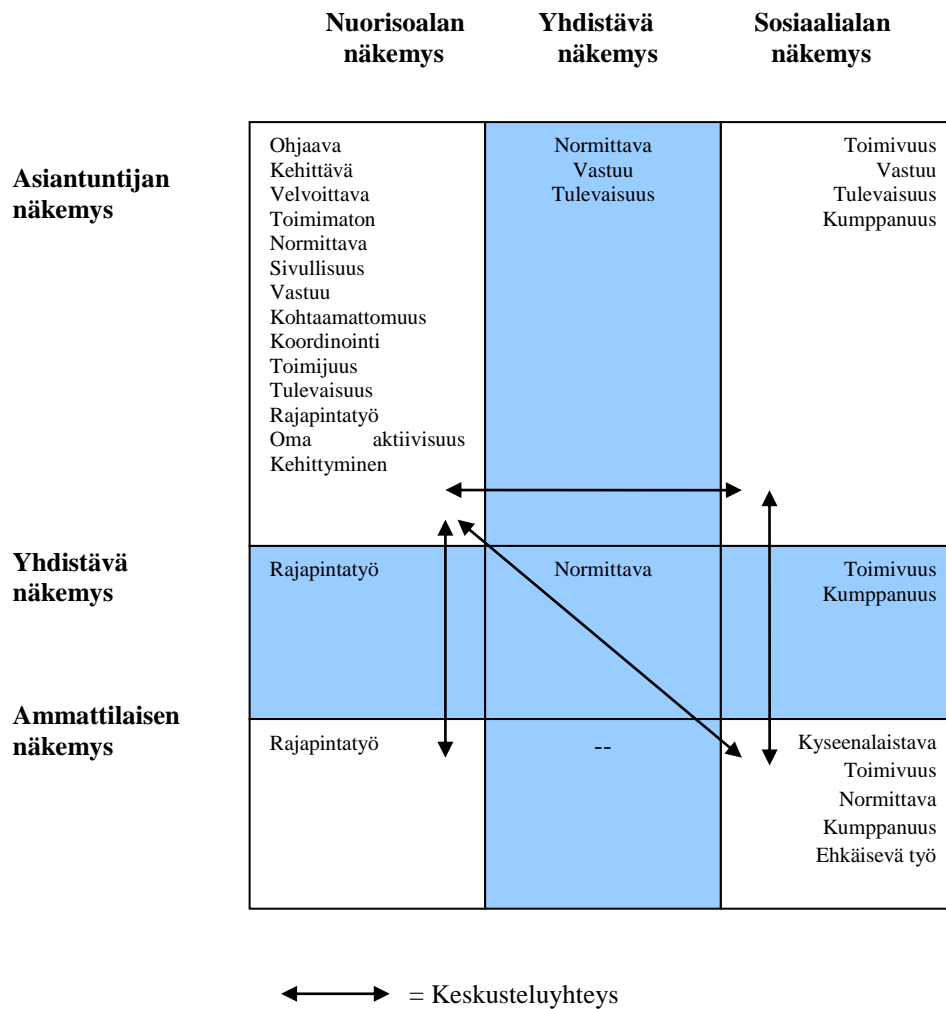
|  | Nuorisoalan näkemys | Yhdistävä näkemys | Sosiaalialan näkemys |
|---|---|---|---|
| Asiantuntijan näkemys | Ohjaava Kehittävä Velvoittava Toimimaton Normittava Sivullisuus Vastuu Kohtaamattomuus Koordinointi Toimijuus Tulevaisuus Rajapintatyö Oma aktiivisuus Kehittyminen | Normittava Vastuu Tulevaisuus | Toimivuus Vastuu Tulevaisuus Kumppanuus |
| Yhdistävä näkemys | Rajapintatyö | Normittava | Toimivuus Kumppanuus |
| Ammattilaisen näkemys | Rajapintatyö | -- | Kyseenalaistava Toimivuus Normittava Kumppanuus Ehkäisevä työ |

= Keskusteluyhteys